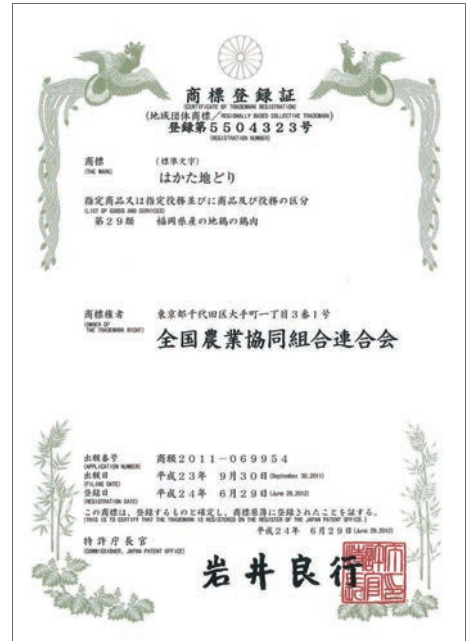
商標登録証
(CERTIFICATE OF TRADEMARK REGISTRATION)
(地域団体商標／REGIONALLY BASED COLLECTIVE TRADEMARK)
登録第5504323号
(REGISTRATION NUMBER)

商標
(THE MARK)
(標準文字)
はかた地どり

指定商品又は指定役務並びに商品及び役務の区分
(LIST OF GOODS AND SERVICES)
第29類　福岡県産の地鶏の鶏肉

商標権者
(OWNER OF THE TRADEMARK RIGHT)
東京都千代田区大手町一丁目3番1号
全国農業協同組合連合会

出願番号
(APPLICATION NUMBER)
商願2011−069954
出願日
(FILING DATE)
平成23年　9月30日 (September 30, 2011)
登録日
(REGISTRATION DATE)
平成24年　6月29日 (June 29, 2012)

この商標は、登録するものと確定し、商標原簿に登録されたことを証する。
(THIS IS TO CERTIFY THAT THE TRADEMARK IS REGISTERED ON THE REGISTER OF THE JAPAN PATENT OFFICE.)
平成24年　6月29日 (June 29, 2012)

特許庁長官
(COMMISSIONER, JAPAN PATENT OFFICE)
岩井良行
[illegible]